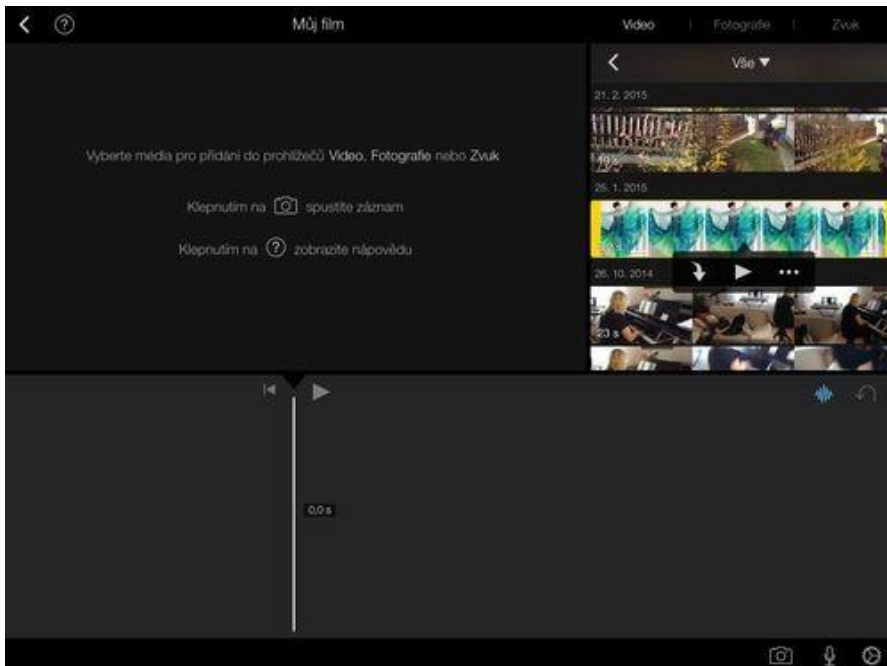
Můj film

Video | Fotografie | Zvuk

Vše ▼

21. 2. 2015

19 s

25. 1. 2015

26. 10. 2014

23 s

Vyberte média pro přidání do prohlížečů Video, Fotografie nebo Zvuk

Klepnutím na spustíte záznam

Klepnutím na zobrazíte nápovědu

0,0 s